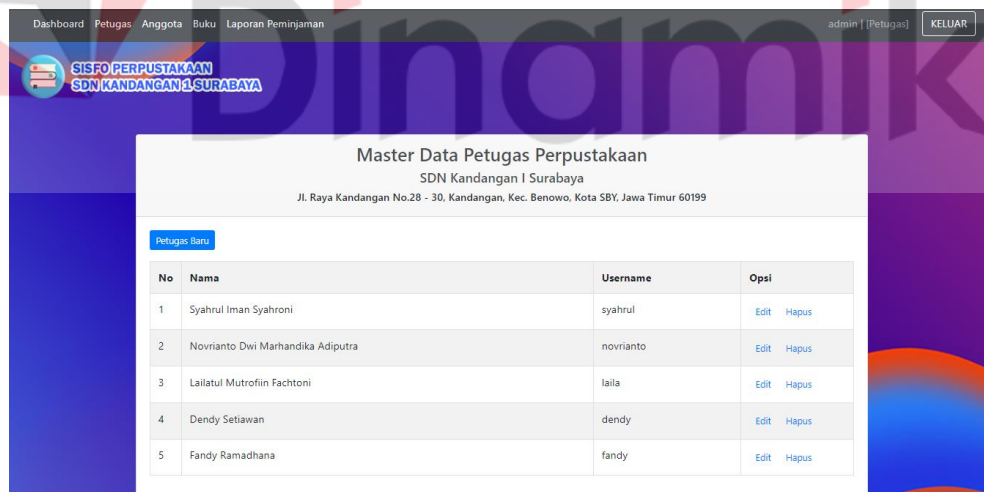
Dashboard Petugas Anggota Buku Laporan Peminjaman

admin | [Petugas] KELUAR

Dinamika

SISFO PERPUSTAKAAN
SDN KANDANGAN 1 SURABAYA

Master Data Petugas Perpustakaan

SDN Kandangan I Surabaya

Jl. Raya Kandangan No.28 - 30, Kandangan, Kec. Benowo, Kota SBY, Jawa Timur 60199

Petugas Baru

| No | Nama | Username | Opsi |
|---|---|---|---|
| 1 | Syahrul Iman Syahroni | syahrul | Edit Hapus |
| 2 | Novrianto Dwi Marhandika Adiputra | novrianto | Edit Hapus |
| 3 | Lailatul Mutrofiin Fachtoni | laila | Edit Hapus |
| 4 | Dendy Setiawan | dendy | Edit Hapus |
| 5 | Fandy Ramadhana | fandy | Edit Hapus |